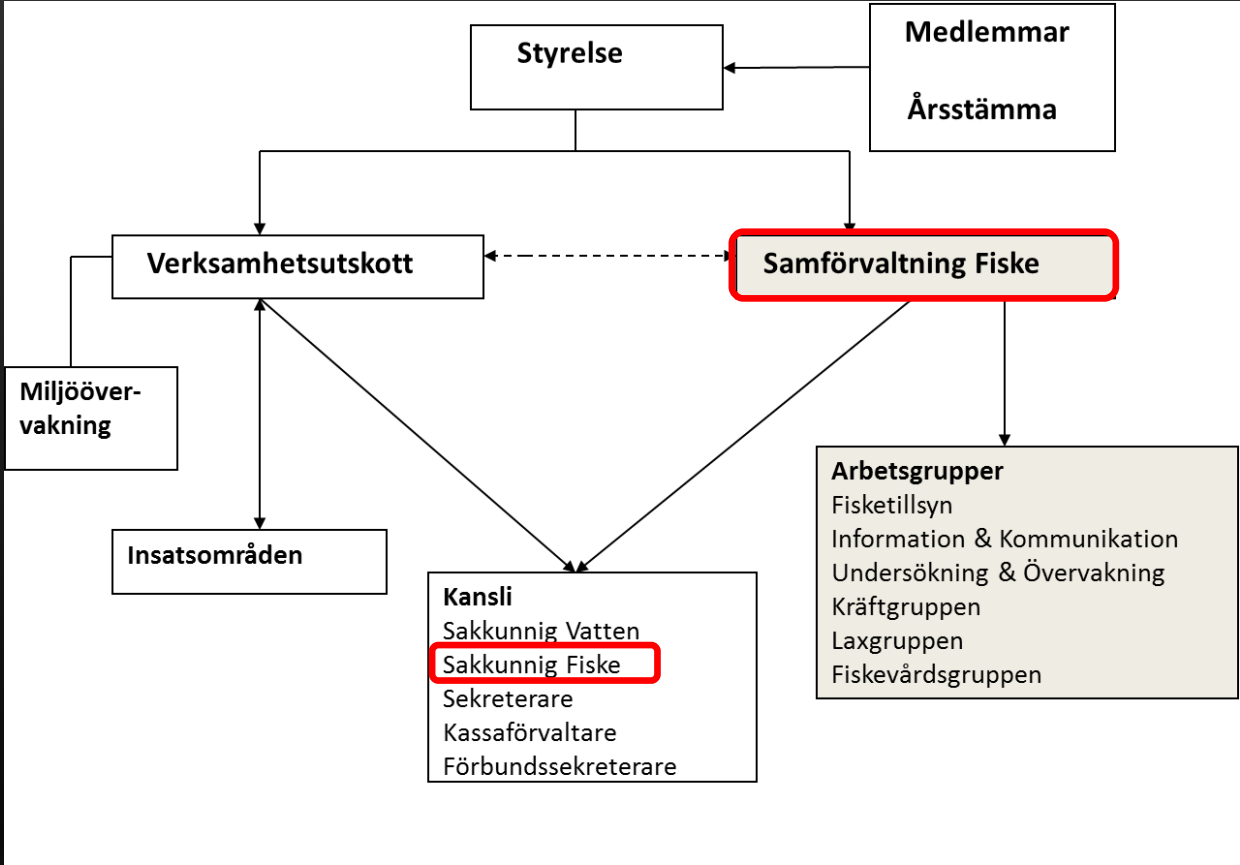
Medlemmar

Årsstämma

Styrelse

Verksamhetsutskott

Samförvaltning Fiske

Miljööver-
vakning

Insatsområden

Kansli
Sakkunnig Vatten
Sakkunnig Fiske
Sekreterare
Kassaförvaltare
Förbundssekreterare

Arbetsgrupper
Fisketillsyn
Information & Kommunikation
Undersökning & Övervakning
Kräftgruppen
Laxgruppen
Fiskevårdsgruppen